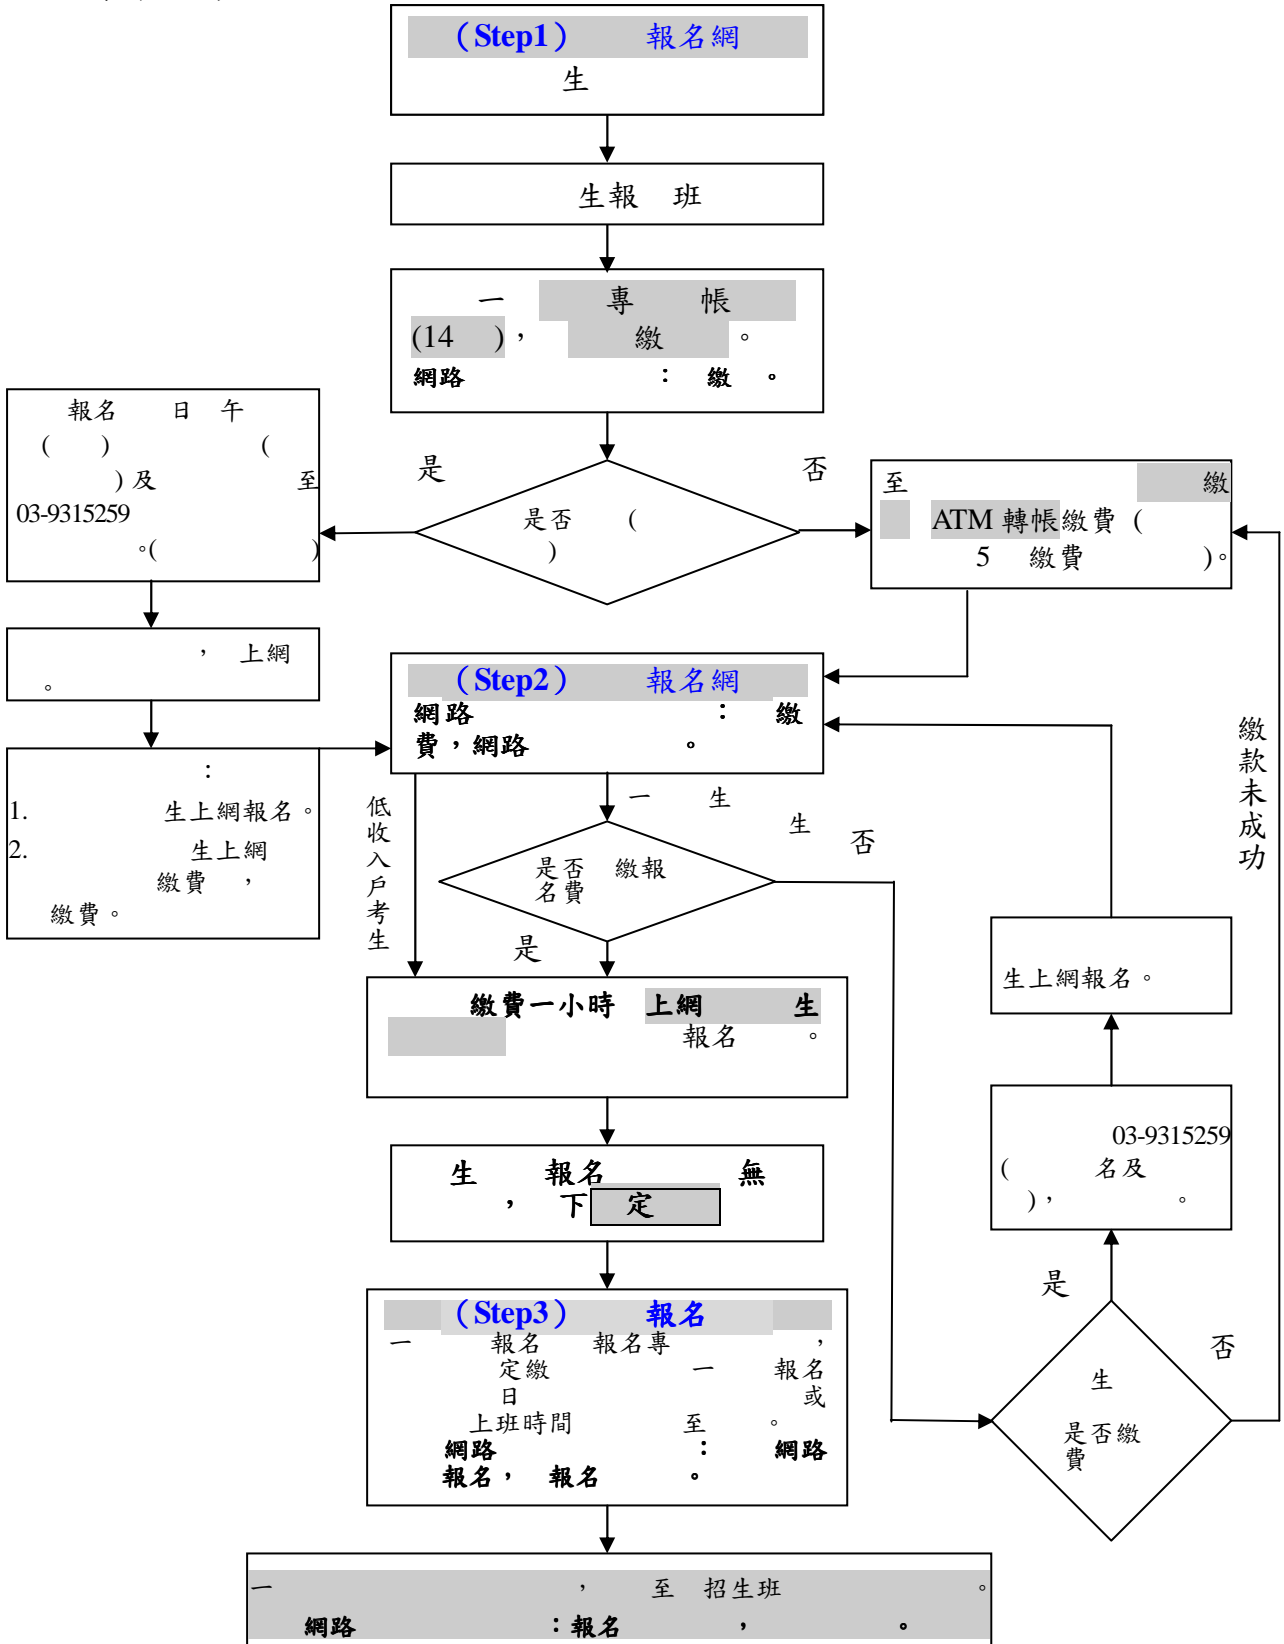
（Step1） 報名網
生

生報 班

一 專 帳
(14 )， 繳 。
網路 ： 繳 。

報名 日 午
( ) (
)及 至
03-9315259
。( )

是

否

是否 (
)

至 繳
ATM 轉帳繳費 (
5 繳費 )。

， 上網
。

（Step2） 報名網
網路 ： 繳
費，網路 。

:
1. 生上網報名。
2. 生上網
繳費 ，
繳費。

低收入戶考生

一 生
生

否

是否 繳報
名費

是

繳款未成功

生上網報名。

繳費一小時 上網 生
報名 。

03-9315259
( 名及
)， 。

生 報名 無
， 下 定

是

否

生
是否繳
費

（Step3） 報名
一 報名 報名專 ，
定繳 一 報名
日 或
上班時間 至 。
網路 ： 網路
報名， 報名 。

一 ， 至 招生班 。
網路 ：報名 ， 。